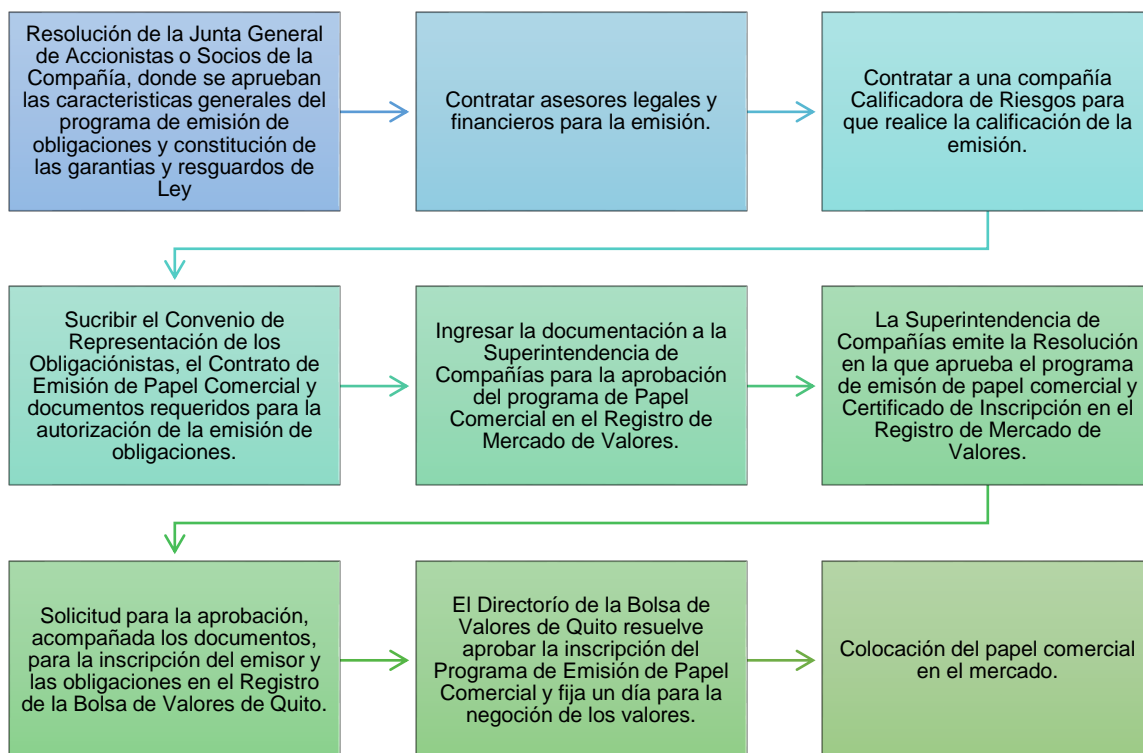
Resolución de la Junta General de Accionistas o Socios de la Compañía, donde se aprueban las caracteristicas generales del programa de emisión de obligaciones y constitución de las garantias y resguardos de Ley

Contratar asesores legales y financieros para la emisión.

Contratar a una compañía Calificadora de Riesgos para que realice la calificación de la emisión.

Sucribir el Convenio de Representación de los Obligaciónistas, el Contrato de Emisión de Papel Comercial y documentos requeridos para la autorización de la emisión de obligaciones.

Ingresar la documentación a la Superintendencia de Compañías para la aprobación del programa de Papel Comercial en el Registro de Mercado de Valores.

La Superintendencia de Compañías emite la Resolución en la que aprueba el programa de emisón de papel comercial y Certificado de Inscripción en el Registro de Mercado de Valores.

Solicitud para la aprobación, acompañada los documentos, para la inscripción del emisor y las obligaciones en el Registro de la Bolsa de Valores de Quito.

El Directorío de la Bolsa de Valores de Quito resuelve aprobar la inscripción del Programa de Emisión de Papel Comercial y fija un día para la negoción de los valores.

Colocación del papel comercial en el mercado.